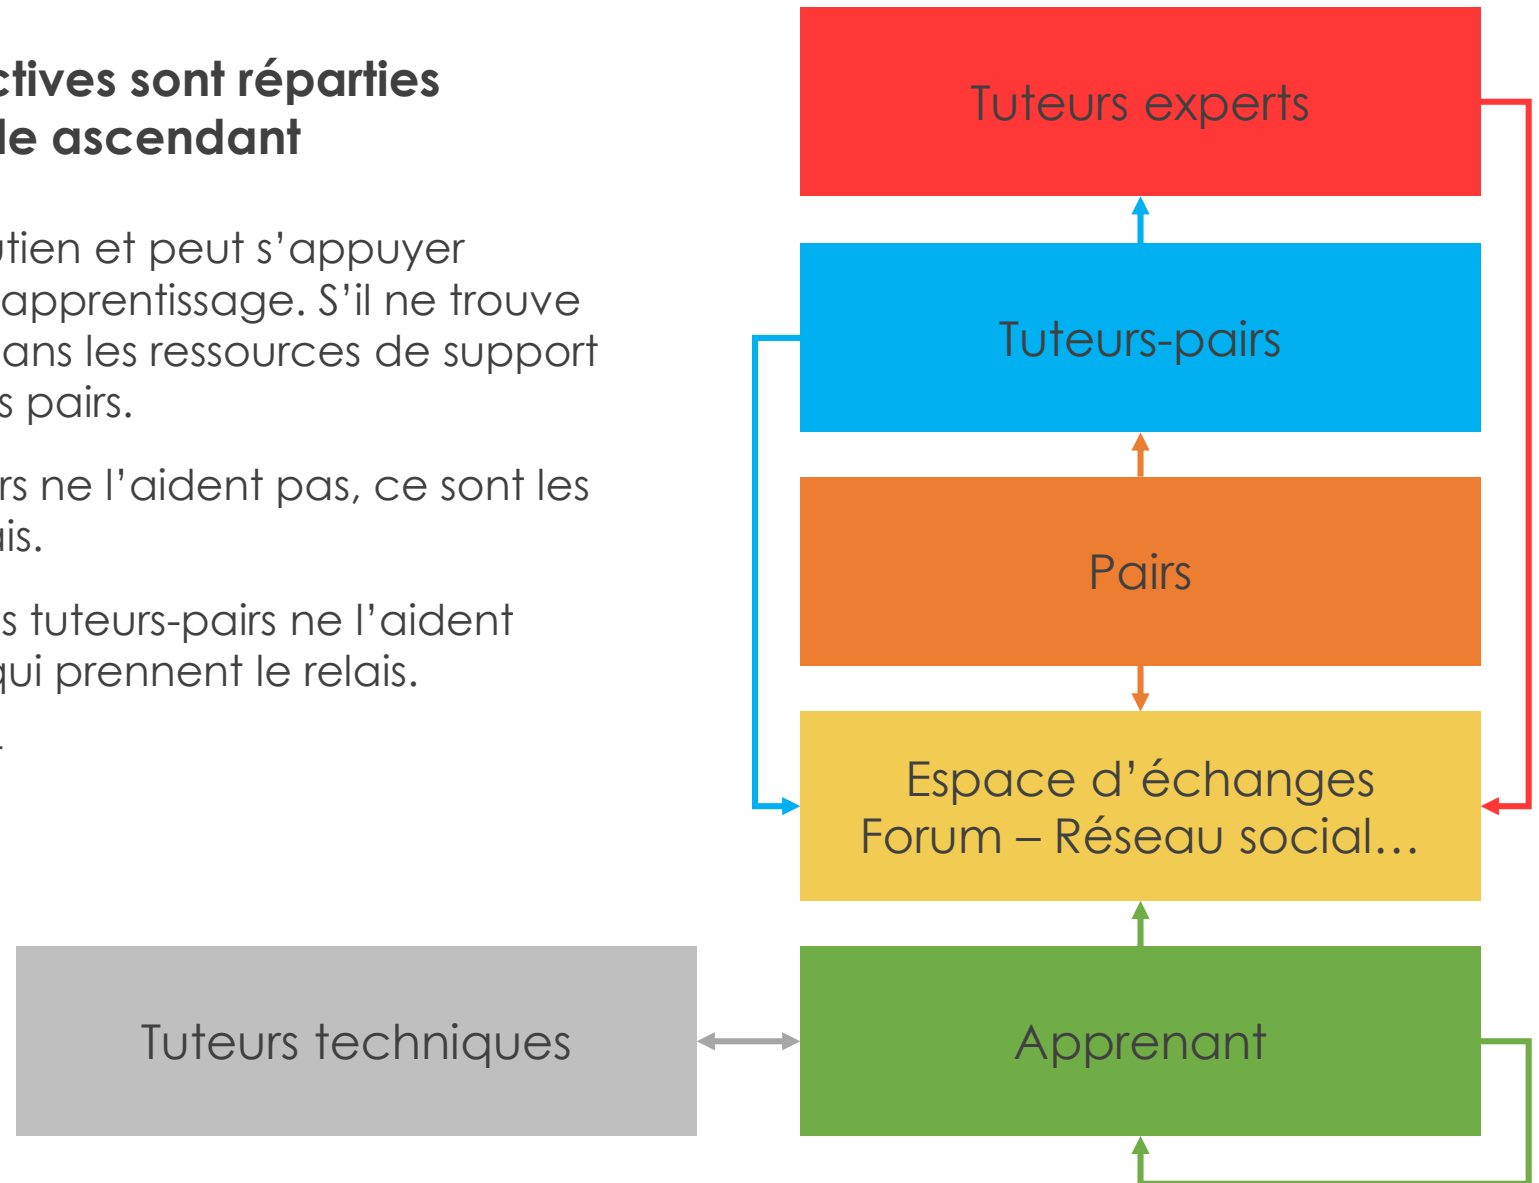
ctives sont réparties
le ascendant

utien et peut s'appuyer
apprentissage. S'il ne trouve
ans les ressources de support
s pairs.

rs ne l'aident pas, ce sont les
uis.

s tuteurs-pairs ne l'aident
qui prennent le relais.

Tuteurs experts

Tuteurs-pairs

Pairs

Espace d'échanges
Forum – Réseau social…

Tuteurs techniques

Apprenant